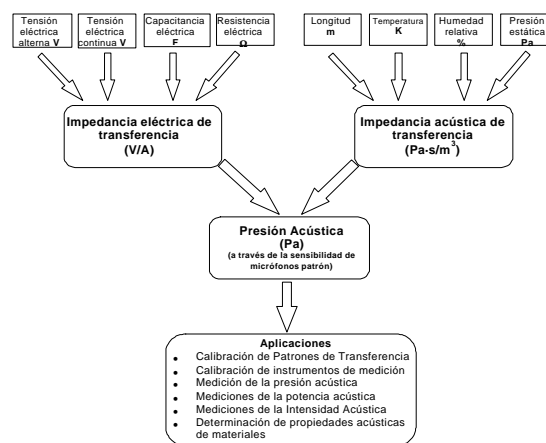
Tensión eléctrica alterna **V**

Tensión eléctrica continua **V**

Capacitancia eléctrica **F**

Resistencia eléctrica **Ω**

Longitud **m**

Temperatura **K**

Humedad relativa **%**

Presión estática **Pa**

**Impedancia eléctrica de transferencia (V/A)**

**Impedancia acústica de transferencia (Pa·s/m$^3$)**

**Presión Acústica (Pa)**
**(a través de la sensibilidad de micrófonos patrón)**

**Aplicaciones**
- Calibración de Patrones de Transferencia
- Calibración de instrumentos de medición
- Medición de la presión acústica
- Mediciones de la potencia acústica
- Mediciones de la Intensidad Acústica
- Determinación de propiedades acústicas de materiales